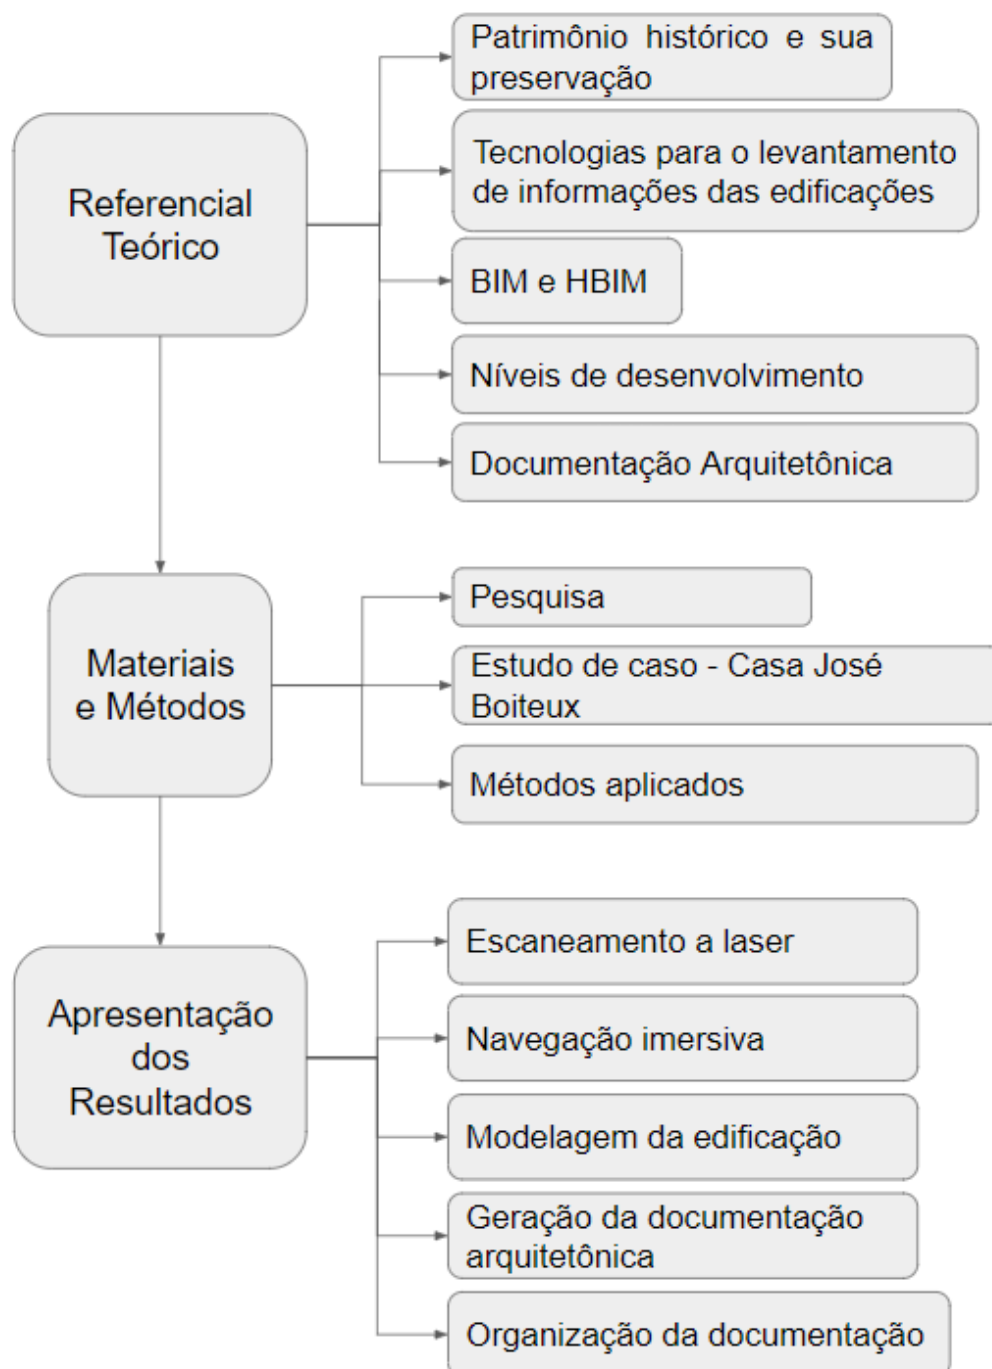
Referencial Teórico

Patrimônio histórico e sua preservação

Tecnologias para o levantamento de informações das edificações

BIM e HBIM

Níveis de desenvolvimento

Documentação Arquitetônica

Materiais e Métodos

Pesquisa

Estudo de caso - Casa José Boiteux

Métodos aplicados

Apresentação dos Resultados

Escaneamento a laser

Navegação imersiva

Modelagem da edificação

Geração da documentação arquitetônica

Organização da documentação